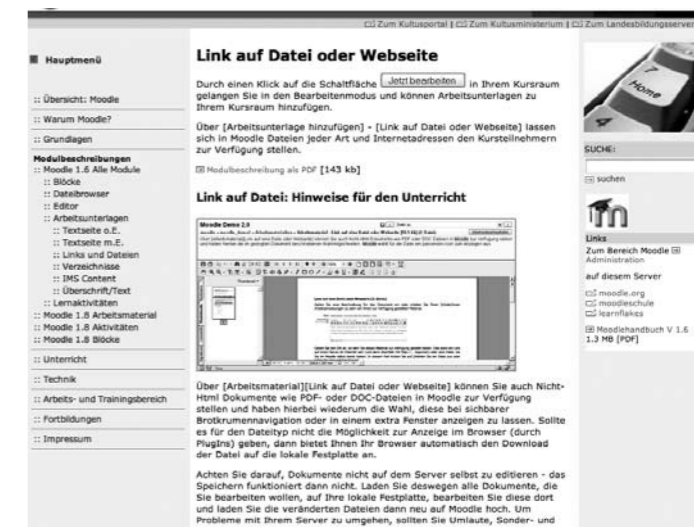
Zum Kultusportal | Zum Kultusministerium | Zum Landesbildungsserver

Hauptmenü

:: Übersicht: Moodle

:: Warum Moodle?

:: Grundlagen

Modulbeschreibungen
:: Moodle 1.6 Alle Module
:: Blöcke
:: Dateibrowser
:: Editor
:: Arbeitsunterlagen
:: Textseite o.E.
:: Textseite m.E.
:: Links und Dateien
:: Verzeichnisse
:: IMS Content
:: Überschrift/Text
:: Lernaktivitäten
:: Moodle 1.8 Arbeitsmaterial
:: Moodle 1.8 Aktivitäten
:: Moodle 1.8 Blöcke

:: Unterricht

:: Technik

:: Arbeits- und Trainingsbereich

:: Fortbildungen

:: Impressum

Link auf Datei oder Webseite

Durch einen Klick auf die Schaltfläche Jetzt bearbeiten in Ihrem Kursraum gelangen Sie in den Bearbeitenmodus und können Arbeitsunterlagen zu Ihrem Kursraum hinzufügen.

Über [Arbeitsunterlage hinzufügen] - [Link auf Datei oder Webseite] lassen sich in Moodle Dateien jeder Art und Internetadressen den Kursteilnehmern zur Verfügung stellen.

Modulbeschreibung als PDF [143 kb]

Link auf Datei: Hinweise für den Unterricht

Moodle Demo 2.0

Über [Arbeitsmaterial][Link auf Datei oder Webseite] können Sie auch Nicht-Html Dokumente wie PDF- oder DOC-Dateien in Moodle zur Verfügung stellen und haben hierbei wiederum die Wahl, diese bei sichtbarer Brotkrumennavigation oder in einem extra Fenster anzeigen zu lassen. Sollte es für den Dateityp nicht die Möglichkeit zur Anzeige im Browser (durch PlugIns) geben, dann bietet Ihnen Ihr Browser automatisch den Download der Datei auf die lokale Festplatte an.

Achten Sie darauf, Dokumente nicht auf dem Server selbst zu editieren - das Speichern funktioniert dann nicht. Laden Sie deswegen alle Dokumente, die Sie bearbeiten wollen, auf Ihre lokale Festplatte, bearbeiten Sie diese dort und laden Sie die veränderten Dateien dann neu auf Moodle hoch. Um Probleme mit Ihrem Server zu umgehen, sollten Sie Umlaute, Sonder- und

Home

SUCHE:

suchen

Links
Zum Bereich Moodle
Administration

auf diesem Server

moodle.org
moodleschule
learnflakes

Moodlehandbuch V 1.6
1.3 MB [PDF]